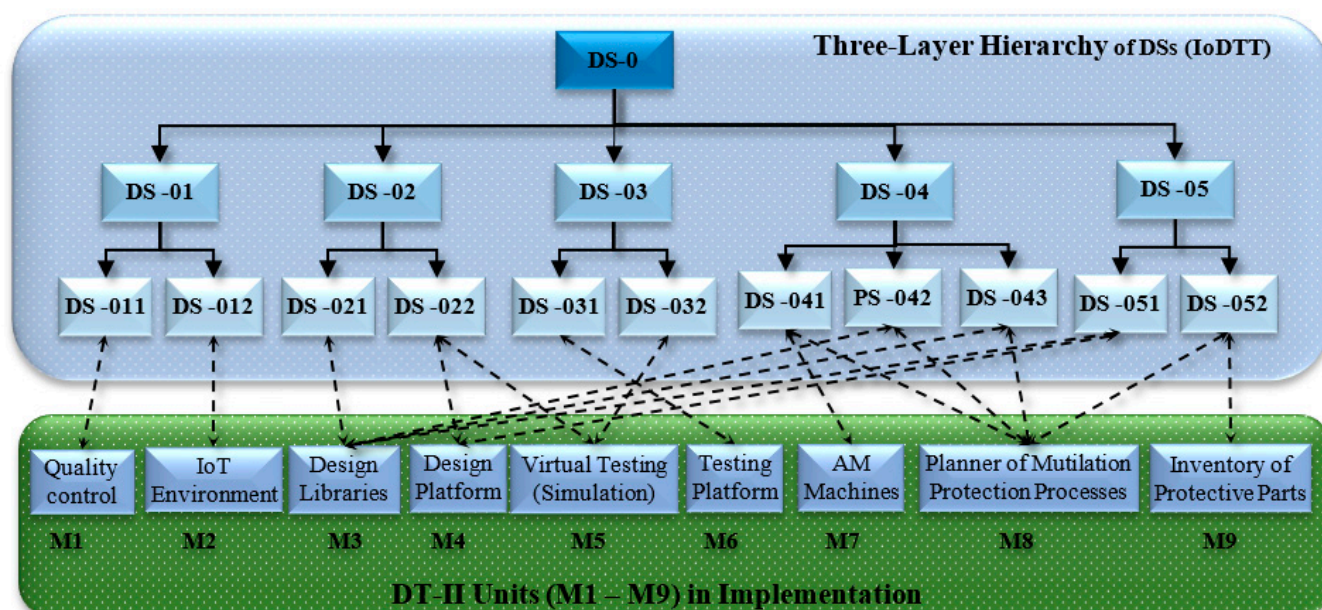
Three-Layer Hierarchy of DSs (IoDTT)

DS-0

DS -01
DS -02
DS -03
DS -04
DS -05

DS -011
DS -012
DS -021
DS -022
DS -031
DS -032
DS -041
PS -042
DS -043
DS -051
DS -052

Quality control
IoT Environment
Design Libraries
Design Platform
Virtual Testing (Simulation)
Testing Platform
AM Machines
Planner of Mutilation Protection Processes
Inventory of Protective Parts

M1
M2
M3
M4
M5
M6
M7
M8
M9

DT-II Units (M1 – M9) in Implementation